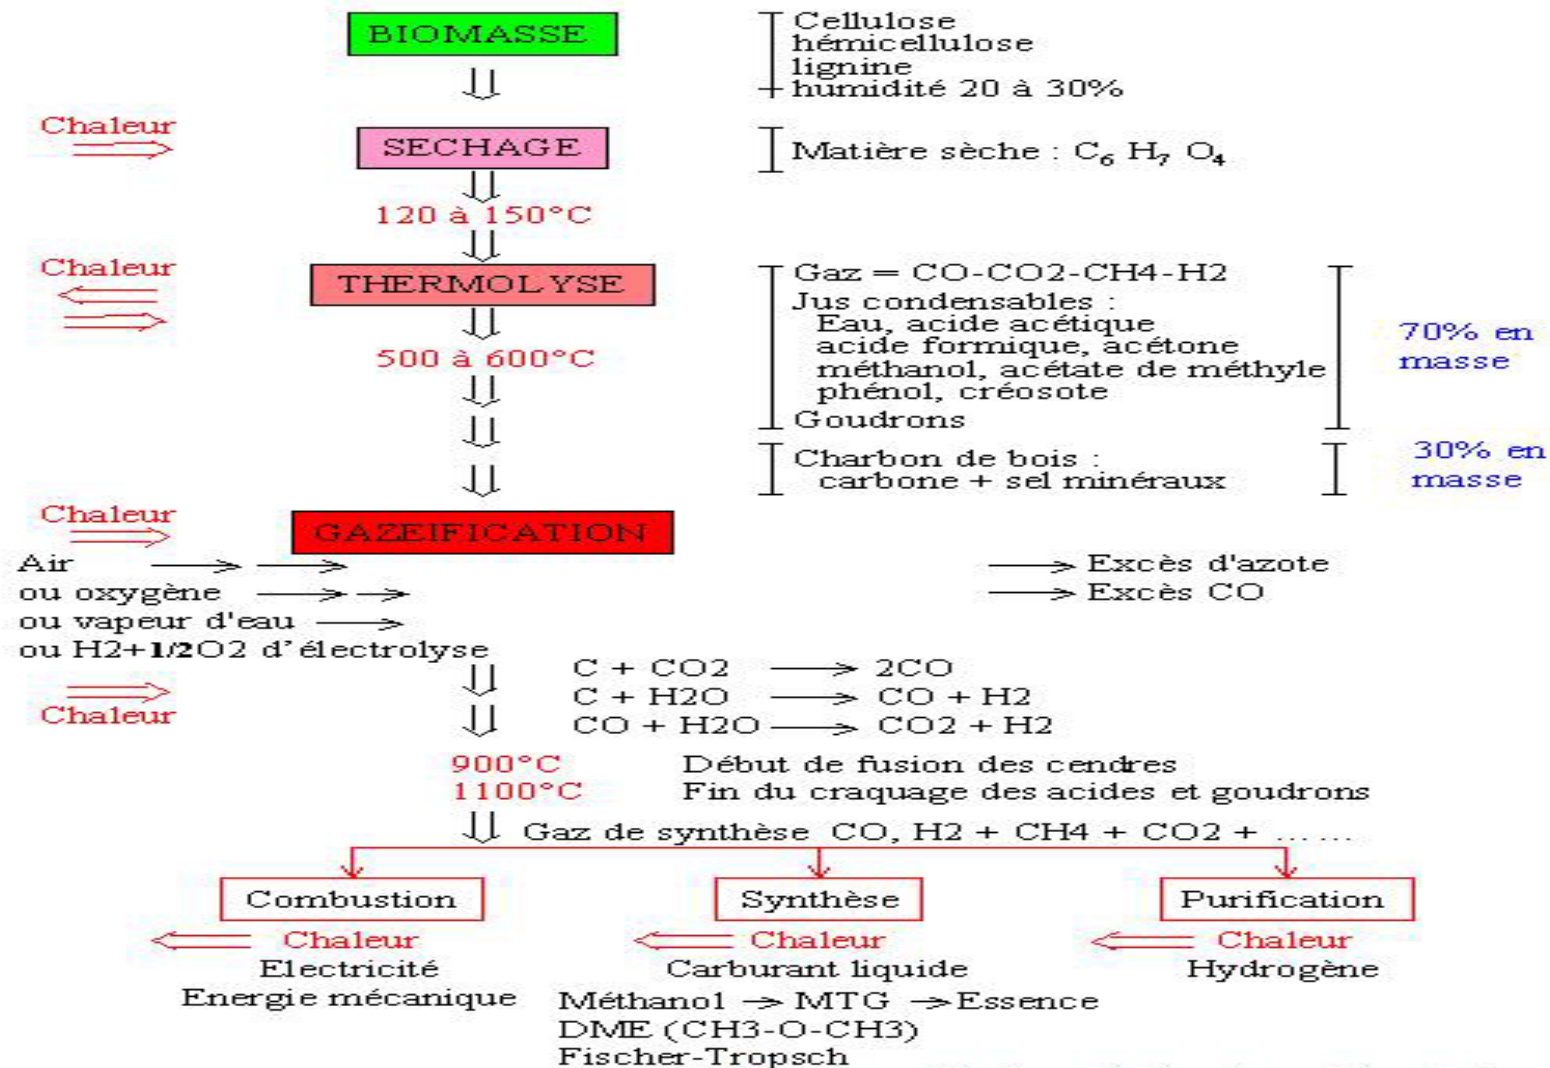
BIOMASSE

Cellulose
hémicellulose
lignine
+ humidité 20 à 30%

Chaleur

SECHAGE

Matière sèche : $C_6 H_7 O_4$

120 à 150°C

Chaleur

THERMOLYSE

500 à 600°C

Gaz = CO-CO2-CH4-H2
Jus condensables :
Eau, acide acétique
acide formique, acétone
méthanol, acétate de méthyle
phénol, créosote
Goudrons

70% en masse

Charbon de bois :
carbone + sel minéraux

30% en masse

Chaleur

GAZEIFICATION

Air
ou oxygène
ou vapeur d'eau
ou H2+1/2O2 d'électrolyse

Excès d'azote
Excès CO

Chaleur

C + CO2 ⟶ 2CO
C + H2O ⟶ CO + H2
CO + H2O ⟶ CO2 + H2

900°C Début de fusion des cendres
1100°C Fin du craquage des acides et goudrons

Gaz de synthèse CO, H2 + CH4 + CO2 + ......

Combustion
Chaleur
Electricité
Energie mécanique

Synthèse
Chaleur
Carburant liquide
Méthanol → MTG → Essence
DME (CH3-O-CH3)
Fischer-Tropsch

Purification
Chaleur
Hydrogène